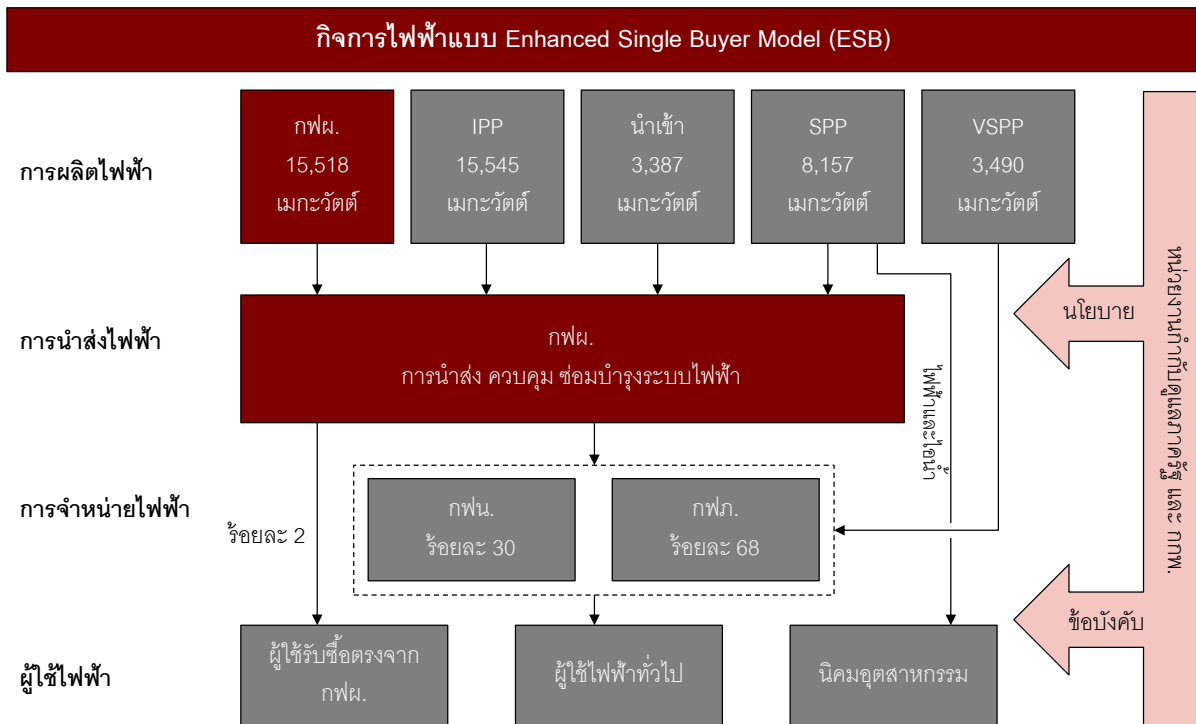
กิจการไฟฟ้าแบบ Enhanced Single Buyer Model (ESB)

การผลิตไฟฟ้า

กฟผ.
15,518
เมกะวัตต์

IPP
15,545
เมกะวัตต์

นำเข้า
3,387
เมกะวัตต์

SPP
8,157
เมกะวัตต์

VSPP
3,490
เมกะวัตต์

การนำส่งไฟฟ้า

กฟผ.
การนำส่ง ควบคุม ซ่อมบำรุงระบบไฟฟ้า

ขายไฟฟ้าโดยตรง

การจำหน่ายไฟฟ้า

ร้อยละ 2

กฟน.
ร้อยละ 30

กฟภ.
ร้อยละ 68

ผู้ใช้ไฟฟ้า

ผู้ใช้รับซื้อตรงจาก กฟผ.

ผู้ใช้ไฟฟ้าทั่วไป

นิคมอุตสาหกรรม

นโยบาย

ข้อบังคับ

กพช. และ รัฐมนตรีกระทรวงพลังงาน